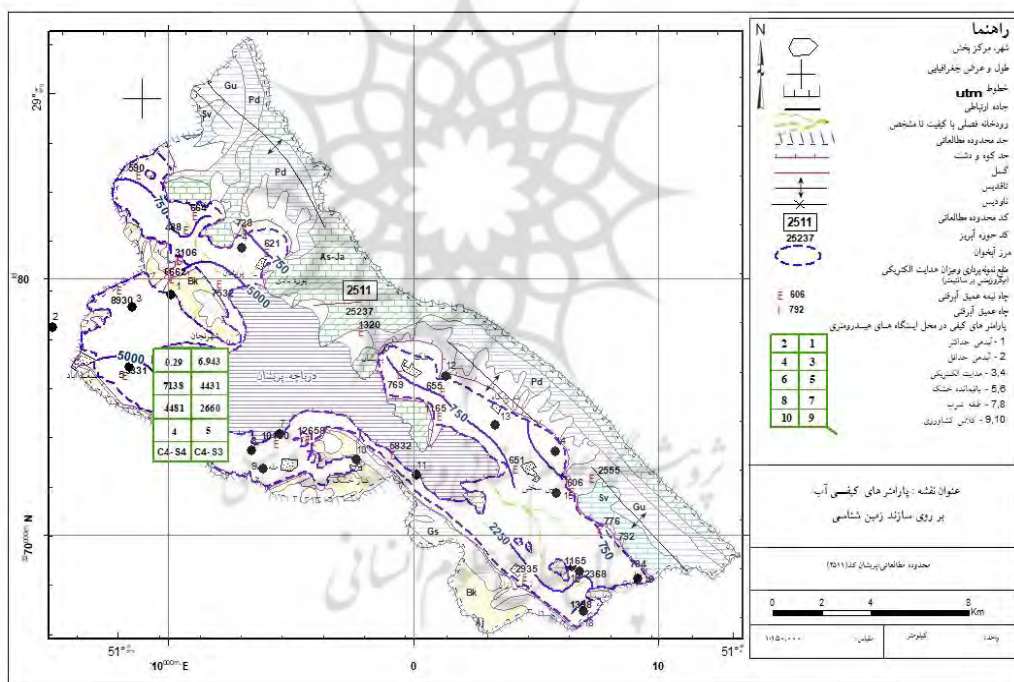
راهنما
شهر، مرکز بخش
طول و عرض جغرافیایی
خطوط utm
جاده ارتباطی
رودخانه فصلی با کیفیت نا مشخص
حد محدوده مطالعاتی
حد کوه و دشت
گسل
تاقدیس
ناودیس
کد محدوده مطالعاتی
2511
کد حوزه آبریز
25237
مرز آبخوان
منحنی هم‌میزان هدایت الکتریکی
E 606
چاه نیمه عمیق آبرفتی
I 792
چاه عمیق آبرفتی
پارامتر های کیفی در محل ایستگاه های هیدرومتری

| 2 | 1 |
|---|---|
| 4 | 3 |
| 6 | 5 |
| 8 | 7 |
| 10 | 9 |

1 - آبدهی حداکثر
2 - آبدهی حداقل
3,4 - هدایت الکتریکی
5,6 - باقیمانده خشک
7,8 - طبقه شرب
9,10 - کلاس کشاورزی

عنوان نقشه : پارامتر های کیفی آب بر روی سازند زمین شناسی

محدوده مطالعاتی پریشان کد (۲۵۱۱)

0 2 4 8 Km

واحد: کیلومتر مقیاس: ۱:۱۵۰،۰۰۰

N

29°

80

70000 N

51°

10000 E

0

10

51°

Gu Pd Sv Pd As-Ja Bk Gs Bk Sv Gu Pd

2511
25237

دریاچه پریشان

590 750 664 488 728 621 750 3106 6662 7538 5000 8930 3 2 5000 5331 1320 769 655 750 1165 13 606 15 651 10180 12659 5832 10 11 2555 2230 776 792 2335 1165 2368 764 1348 750

| 6.29 | 6.943 |
|---|---|
| 7138 | 4431 |
| 4481 | 2660 |
| 4 | 5 |
| C4-S4 | C4-S3 |